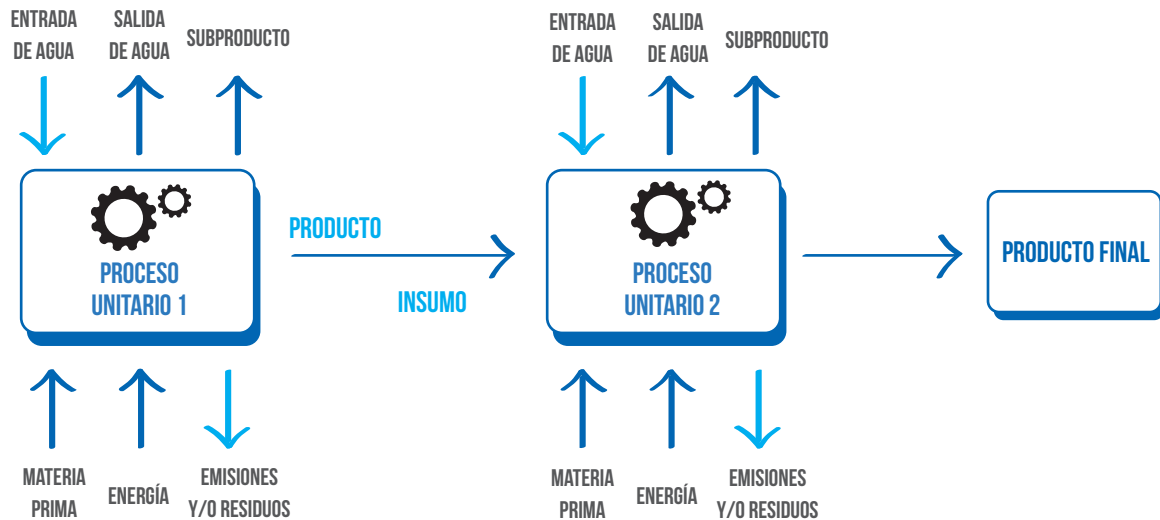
ENTRADA DE AGUA

SALIDA DE AGUA

SUBPRODUCTO

PROCESO UNITARIO 1

MATERIA PRIMA

ENERGÍA

EMISIONES Y/O RESIDUOS

PRODUCTO

INSUMO

ENTRADA DE AGUA

SALIDA DE AGUA

SUBPRODUCTO

PROCESO UNITARIO 2

MATERIA PRIMA

ENERGÍA

EMISIONES Y/O RESIDUOS

PRODUCTO FINAL